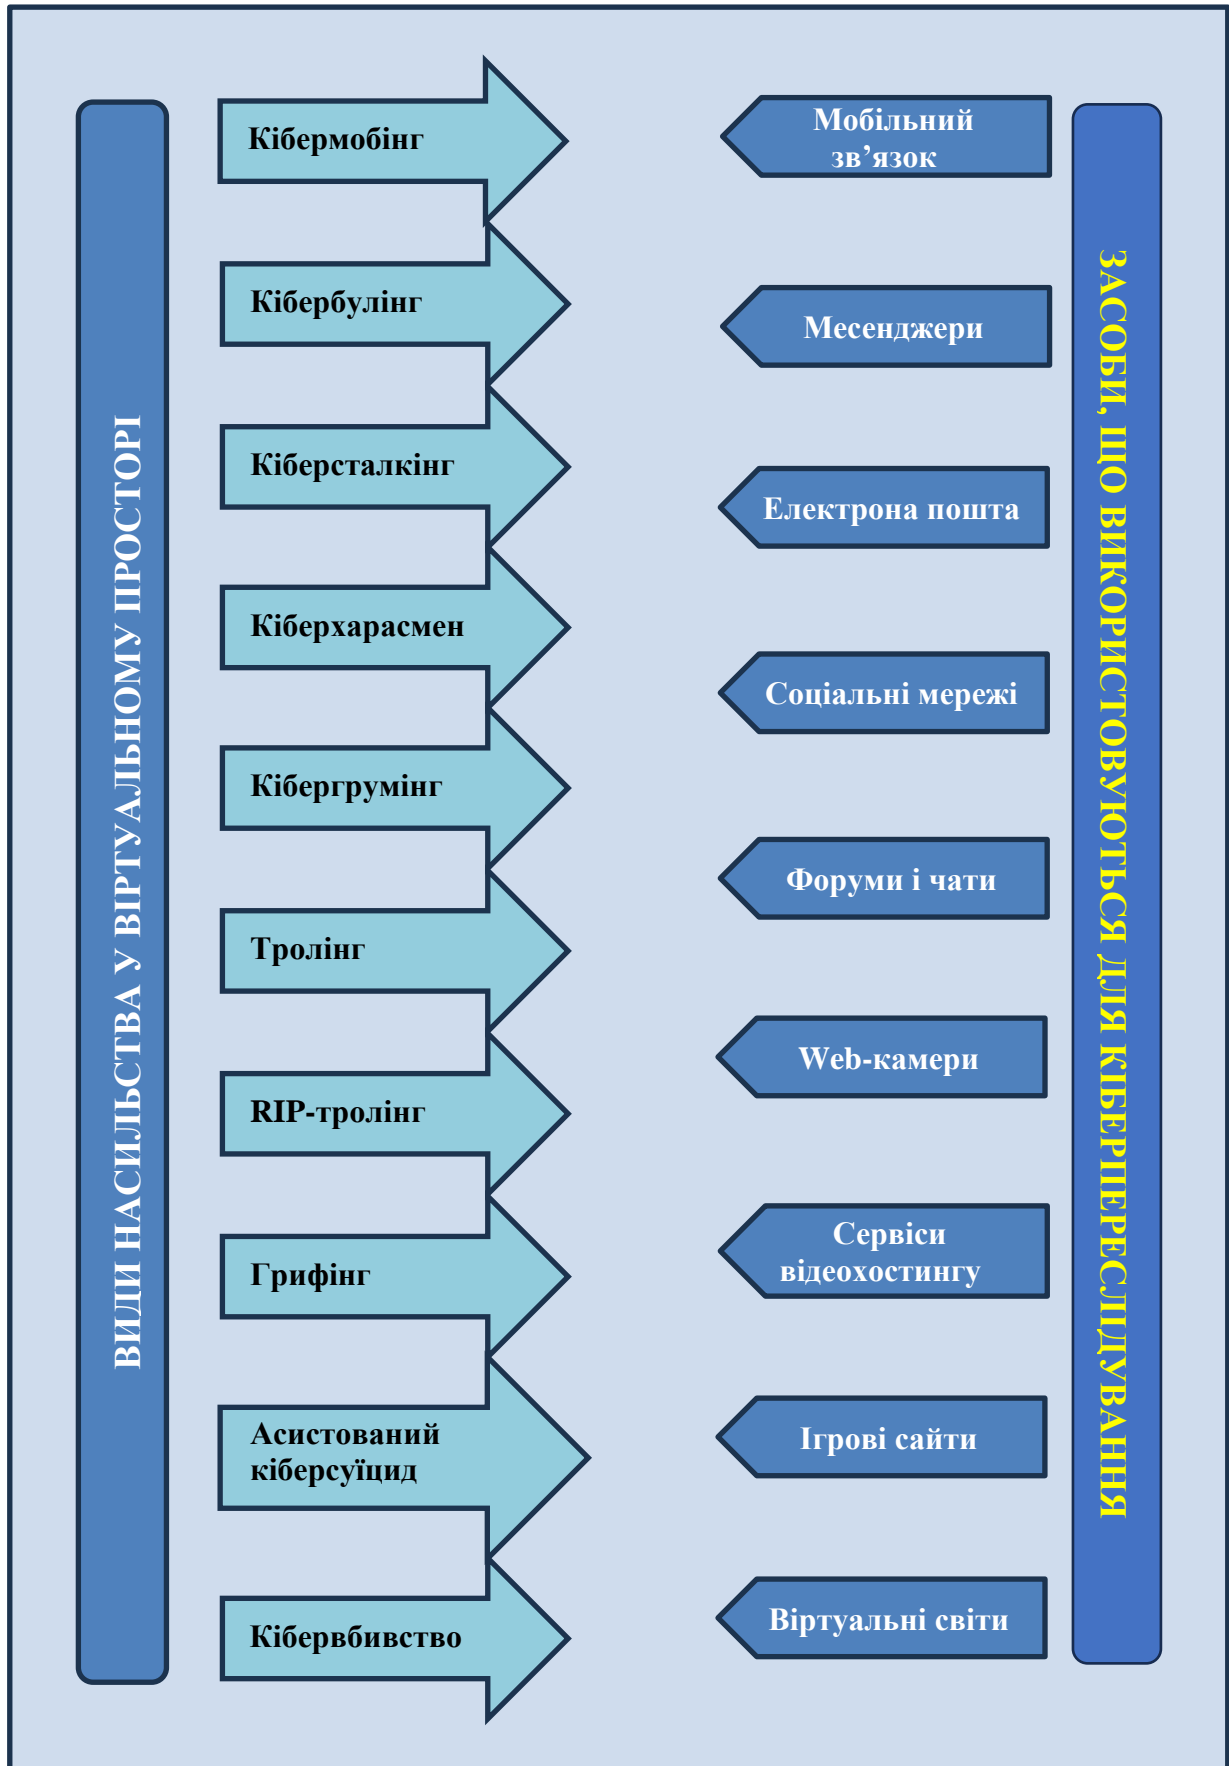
ВИДИ НАСИЛЬСТВА У ВІРТУАЛЬНОМУ ПРОСТОРІ

Кібермобінг

Кібербулінг

Кіберсталкінг

Кіберхарасмен

Кібергрумінг

Тролінг

RIP-тролінг

Грифінг

Асистований кіберсуїцид

Кібервбивство

Мобільний зв'язок

Месенджери

Електрона пошта

Соціальні мережі

Форуми і чати

Web-камери

Сервіси відеохостингу

Ігрові сайти

Віртуальні світи

ЗАСОБИ, ЩО ВИКОРИСТОВУЮТЬСЯ ДЛЯ КІБЕРПЕРЕСЛІДУВАННЯ